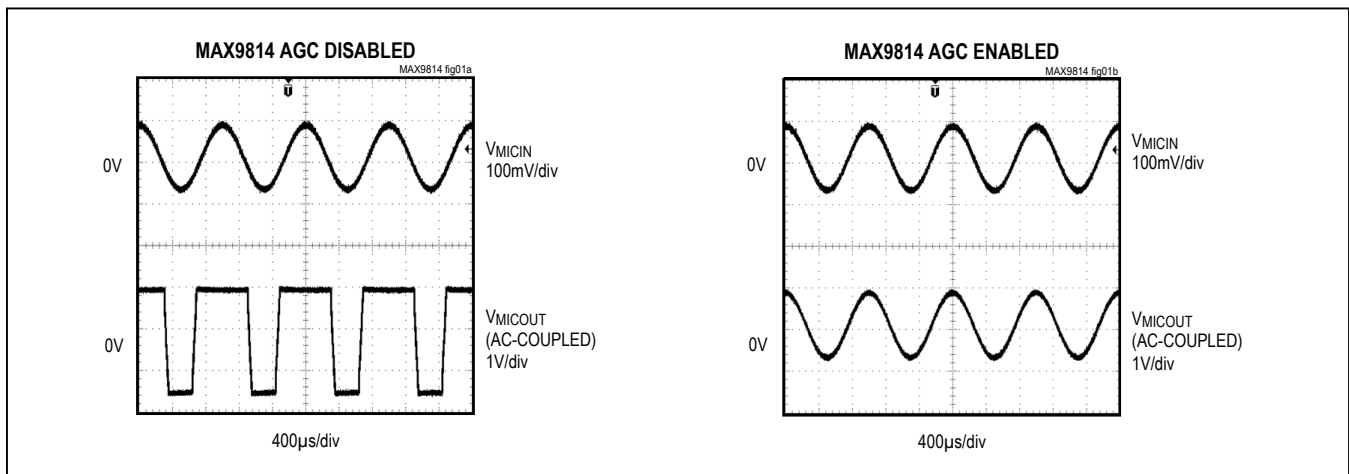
MAX9814 AGC DISABLED

MAX9814 fig01a

0V

$V_{MICIN}$
100mV/div

0V

$V_{MICOUT}$
(AC-COUPLED)
1V/div

400µs/div

MAX9814 AGC ENABLED

MAX9814 fig01b

0V

$V_{MICIN}$
100mV/div

0V

$V_{MICOUT}$
(AC-COUPLED)
1V/div

400µs/div